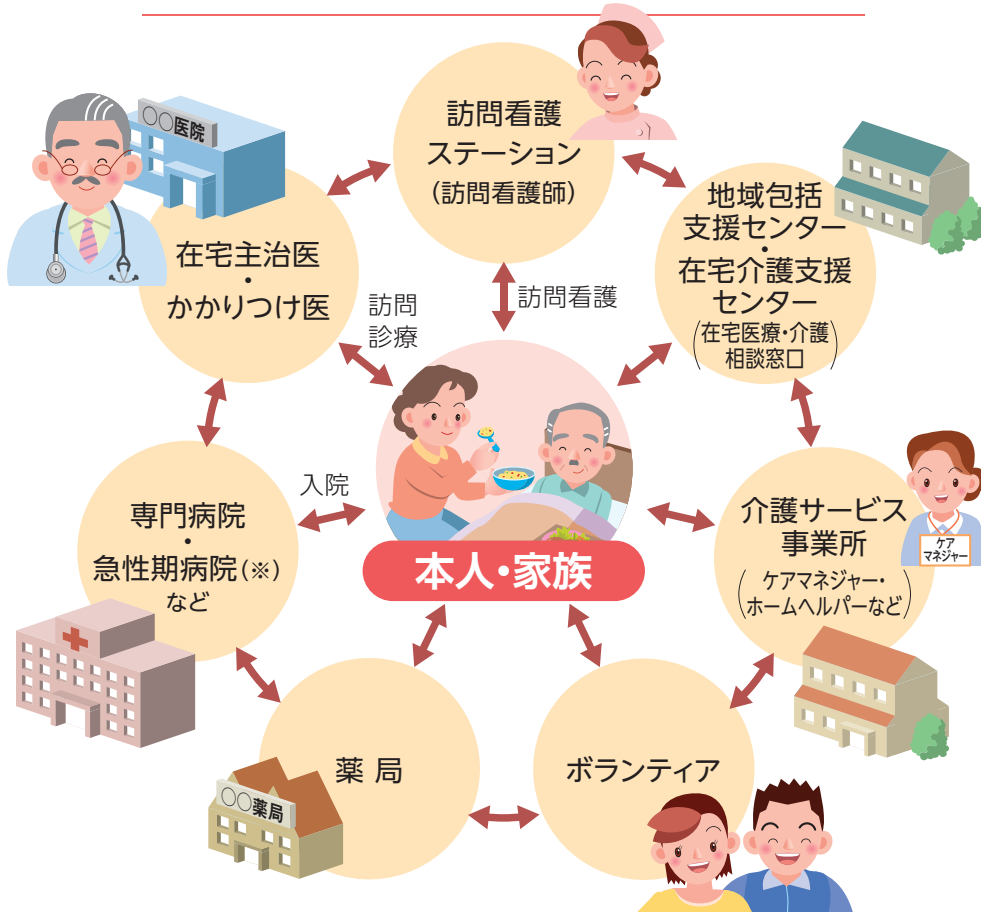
訪問看護
ステーション
(訪問看護師)

〇〇医院

在宅主治医
・
かかりつけ医

地域包括
支援センター
・
在宅介護支援
センター
(在宅医療・介護
相談窓口)

訪問
診療

訪問看護

入院

専門病院
・
急性期病院(※)
など

本人・家族

介護サービス
事業所
(ケアマネジャー・
ホームヘルパーなど)

ケア
マネジャー

薬 局

〇〇薬局

ボランティア